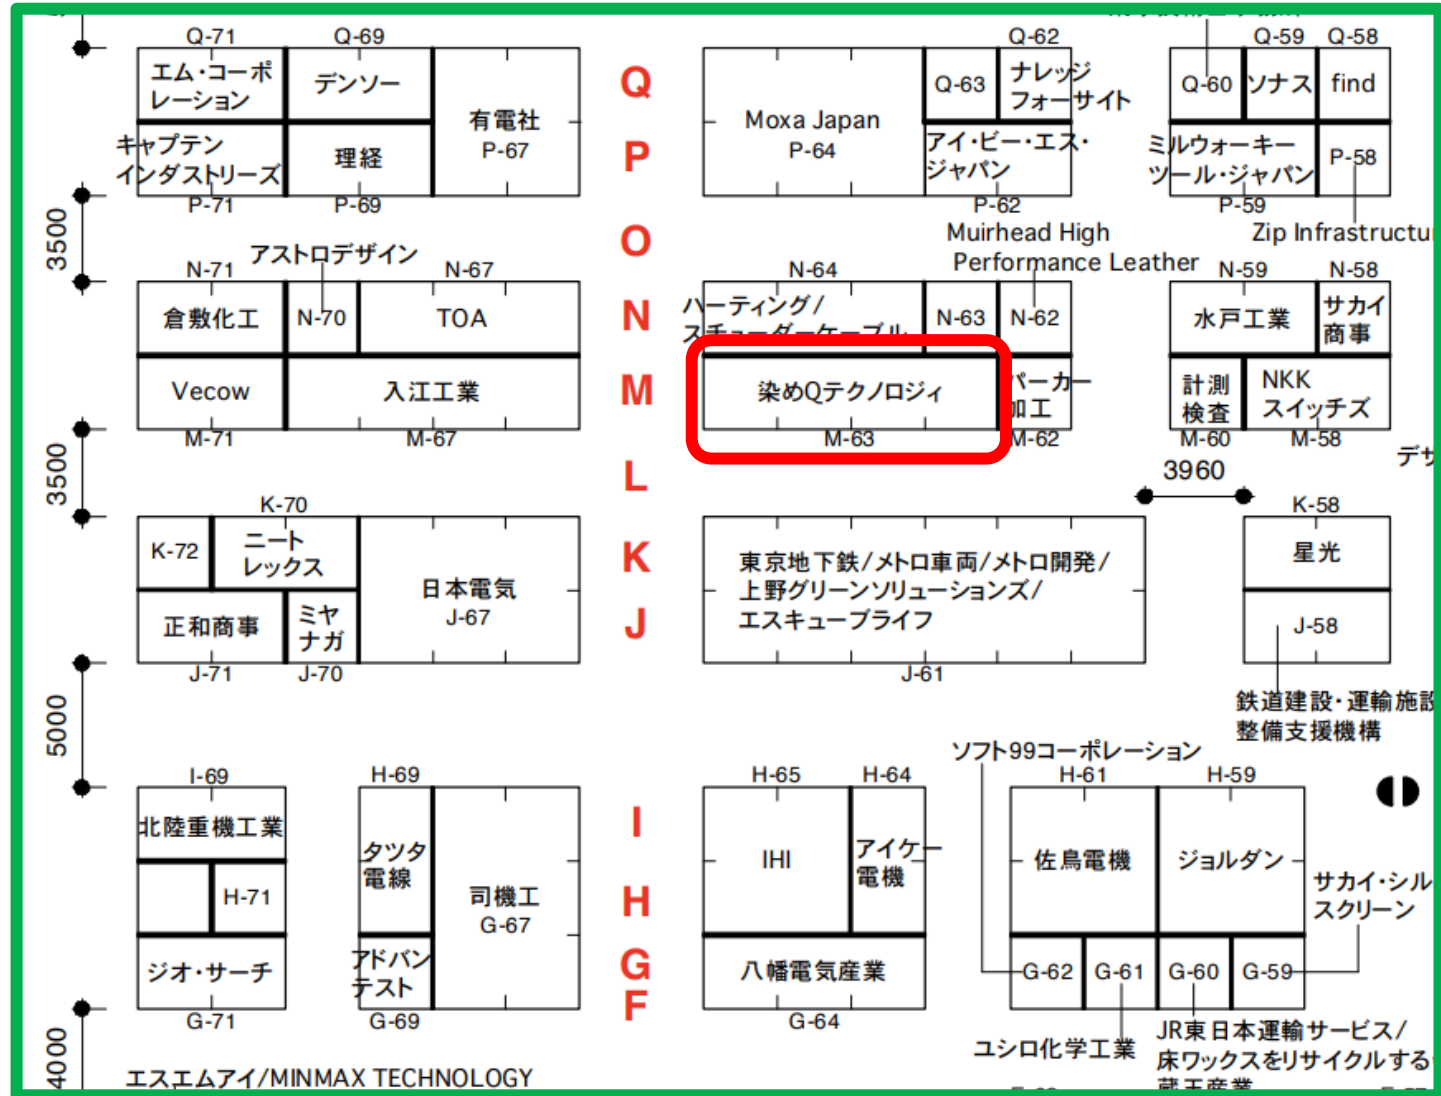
Q-71 Q-69
エム・コーポレーション
デンソー
有電社
P-67
キャプテンインダストリーズ
理経
P-71 P-69

Q
P
O
N
M
L
K
J
I
H
G
F

Moxa Japan
P-64
Q-62
Q-63
ナレッジフォーサイト
アイ・ビー・エス・ジャパン
P-62
Muirhead High Performance Leather

Q-59 Q-58
Q-60
ソナス
find
ミルウォーキーツール・ジャパン
P-58
P-59
Zip Infrastructu

3500
N-71
アストロデザイン
N-67
倉敷化工
N-70
TOA
Vecow
入江工業
M-71 M-67

N-64
ハーティング/スチューダーケーブル
N-63
N-62
染めQテクノロジィ
M-63
パーカー加工
M-62

N-59 N-58
水戸工業
サカイ商事
計測検査
NKKスイッチズ
M-60 M-58
デサ
3960

3500
K-70
K-72
ニートレックス
日本電気
J-67
正和商事
ミヤナガ
J-71 J-70

東京地下鉄/メトロ車両/メトロ開発/上野グリーンソリューションズ/エスキュープライフ
J-61

K-58
星光
J-58
鉄道建設・運輸施設整備支援機構

5000
I-69
北陸重機工業
H-71
ジオ・サーチ
G-71
H-69
タツタ電線
司機工
G-67
アドバンテスト
G-69

H-65 H-64
IHI
アイケー電機
八幡電気産業
G-64

ソフト99コーポレーション
H-61 H-59
佐鳥電機
ジョルダン
サカイ・シルクスクリーン
G-62 G-61 G-60 G-59
ユシロ化学工業
JR東日本運輸サービス/床ワックスをリサイクルする
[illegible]

4000
エスエムアイ/MINMAX TECHNOLOGY